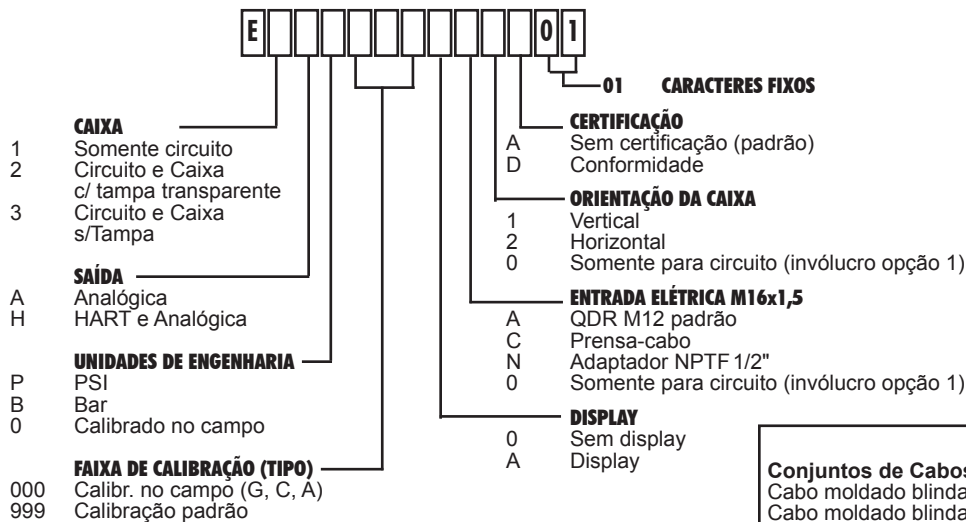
E 0 1

01 CARACTERES FIXOS

CAIXA
1 Somente circuito
2 Circuito e Caixa c/ tampa transparente
3 Circuito e Caixa s/Tampa

SAÍDA
A Analógica
H HART e Analógica

UNIDADES DE ENGENHARIA
P PSI
B Bar
0 Calibrado no campo

FAIXA DE CALIBRAÇÃO (TIPO)
000 Calibr. no campo (G, C, A)
999 Calibração padrão

CERTIFICAÇÃO
A Sem certificação (padrão)
D Conformidade

ORIENTAÇÃO DA CAIXA
1 Vertical
2 Horizontal
0 Somente para circuito (invólucro opção 1)

ENTRADA ELÉTRICA M16x1,5
A QDR M12 padrão
C Prensa-cabo
N Adaptador NPTF 1/2"
0 Somente para circuito (invólucro opção 1)

DISPLAY
0 Sem display
A Display

Conjuntos de Cabo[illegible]
Cabo moldado blinda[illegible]
Cabo moldado blinda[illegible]